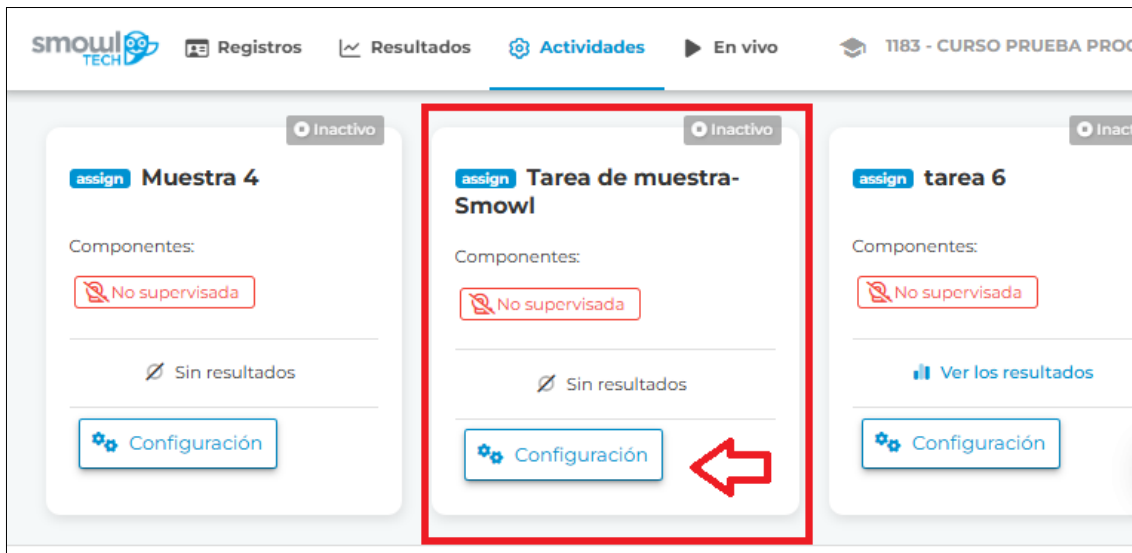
smowl TECH

Registros

Resultados

Actividades

En vivo

1183 - CURSO PRUEBA PROC

Inactivo

assign Muestra 4

Componentes:

No supervisada

Sin resultados

Configuración

Inactivo

assign Tarea de muestra-Smowl

Componentes:

No supervisada

Sin resultados

Configuración

Inac

assign tarea 6

Componentes:

No supervisada

Ver los resultados

Configuración